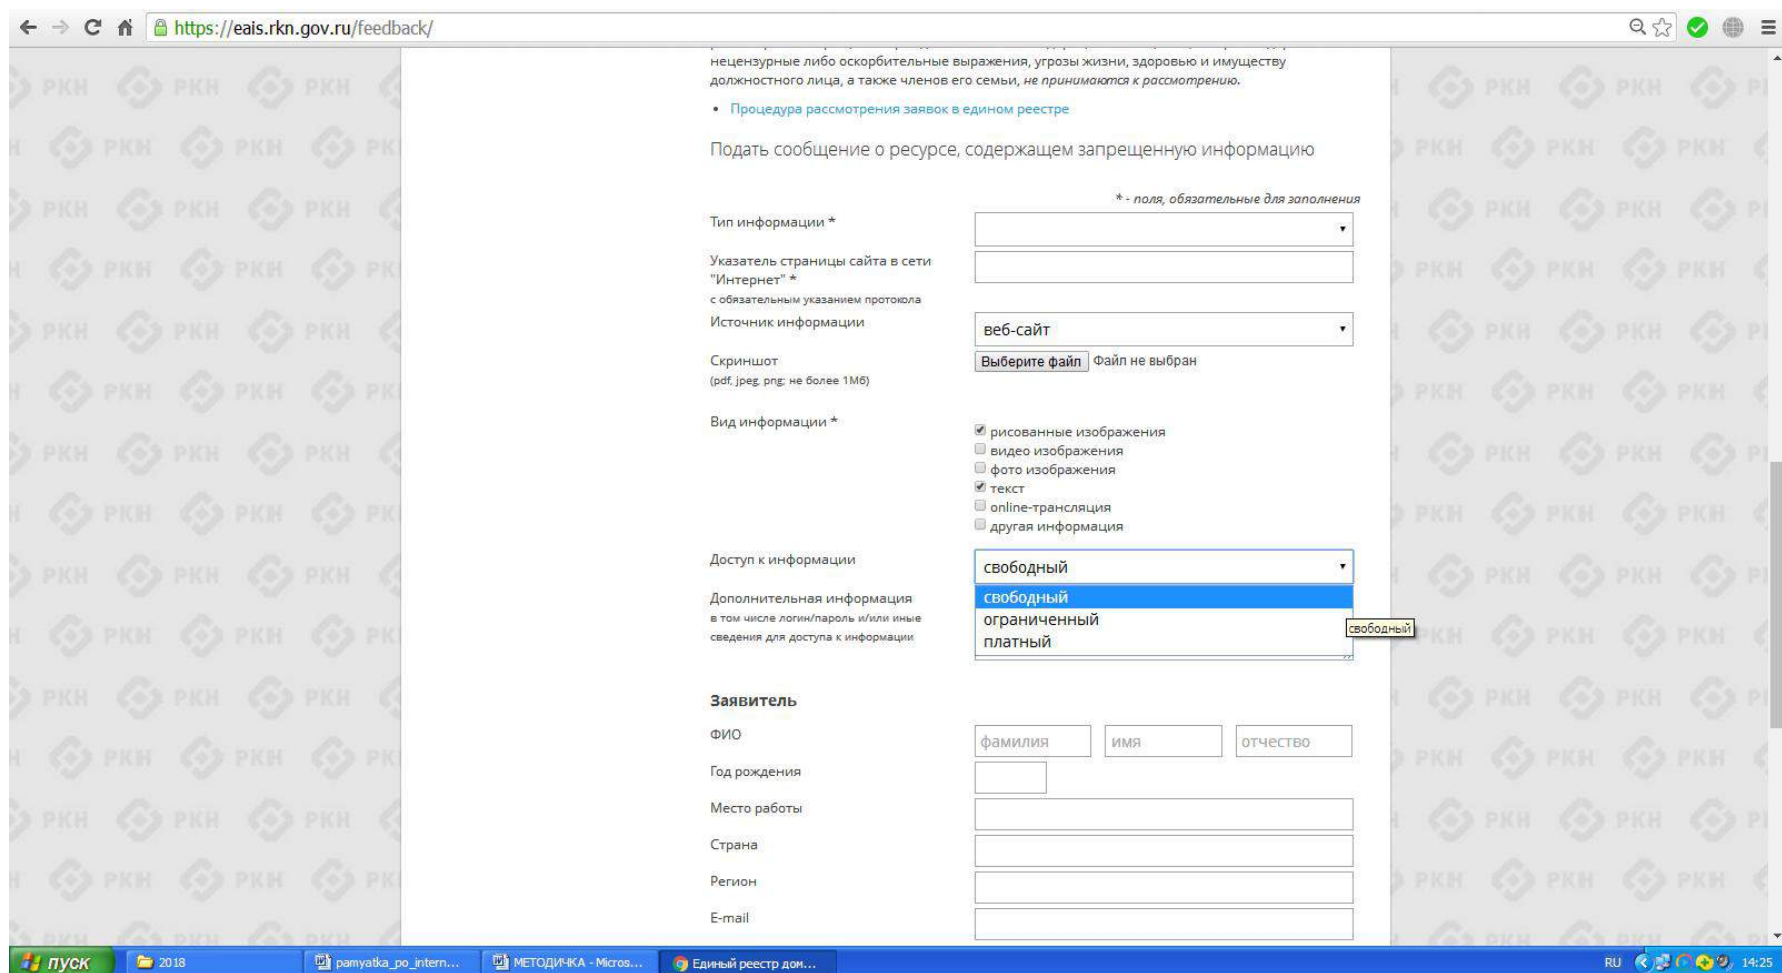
https://eais.rkn.gov.ru/feedback/

нецензурные либо оскорбительные выражения, угрозы жизни, здоровью и имуществу должностного лица, а также членов его семьи, не принимаются к рассмотрению.

• Процедура рассмотрения заявок в едином реестре

Подать сообщение о ресурсе, содержащем запрещенную информацию

* - поля, обязательные для заполнения

Тип информации *

Указатель страницы сайта в сети "Интернет" *
с обязательным указанием протокола

Источник информации
веб-сайт

Скриншот
(pdf, jpeg, png; не более 1Мб)
Выберите файл Файл не выбран

Вид информации *
рисованные изображения
видео изображения
фото изображения
текст
online-трансляция
другая информация

Доступ к информации
свободный

Дополнительная информация
в том числе логин/пароль и/или иные сведения для доступа к информации
свободный
ограниченный
платный
свободный

Заявитель

ФИО
фамилия
имя
отчество

Год рождения

Место работы

Страна

Регион

E-mail

пуск
2018
pamyatka_po_intern...
МЕТОДИЧКА - Micros...
Единый реестр дом...
RU
14:25